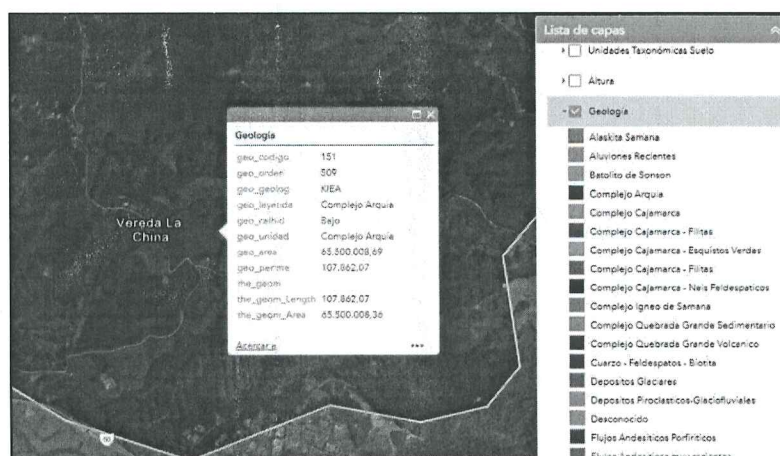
Vereda La China

Geología

| | |
|---|---|
| geo_codigo | 151 |
| geo_order | 509 |
| geo_geolog | KIEA |
| geo_leyenda | Complejo Arquia |
| geo_calhid | Bajo |
| geo_unidad | Complejo Arquia |
| geo_area | 65.500.008,69 |
| geo_perime | 107.862,07 |
| the_geom | |
| the_geom_Length | 107.862,07 |
| the_geom_Area | 65.500.008,36 |

Acercar a

Lista de capas

Unidades Taxonómicas Suelo

Altura

Geología

Alaskita Samana
Aluviones Recientes
Batolito de Sonson
Complejo Arquia
Complejo Cajamarca
Complejo Cajamarca - Filitas
Complejo Cajamarca - Esquistos Verdes
Complejo Cajamarca - Filitas
Complejo Cajamarca - Neis Feldespaticos
Complejo Igneo de Samana
Complejo Quebrada Grande Sedimentario
Complejo Quebrada Grande Volcanico
Cuarzo - Feldespatos - Biotita
Depositos Glaciares
Depositos Piroclasticos-Glaciofluviales
Desconocido
Flujos Andesiticos Porfiriticos
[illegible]